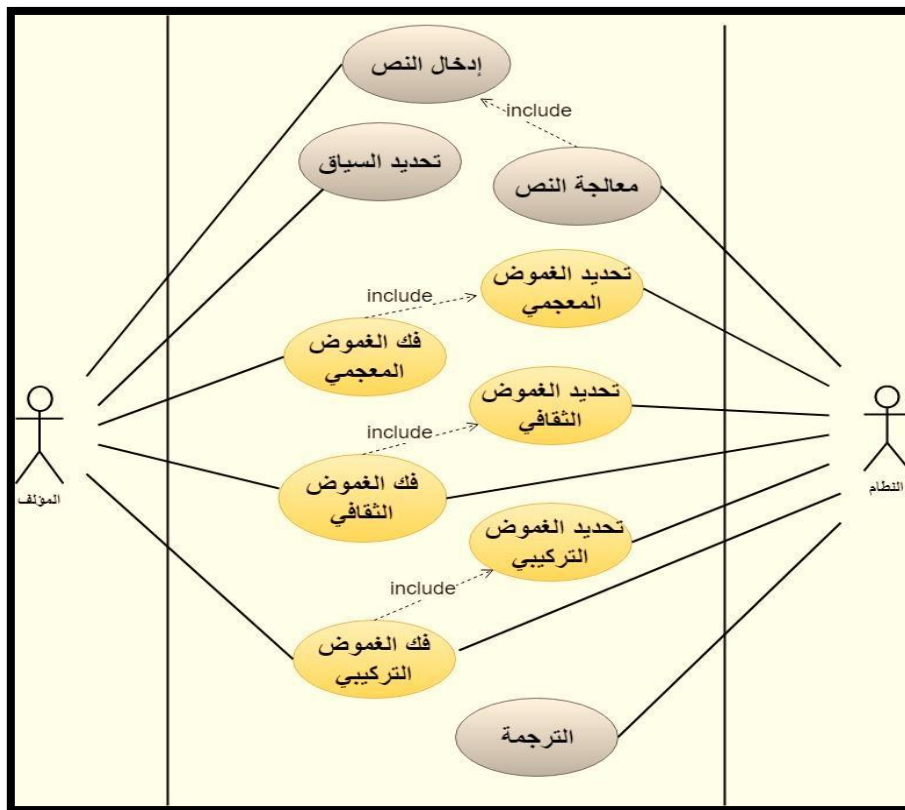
إدخال النص

include

تحديد السياق

معالجة النص

تحديد الغموض المعجمي

include

فك الغموض المعجمي

تحديد الغموض الثقافي

include

المؤلف

النظام

فك الغموض الثقافي

تحديد الغموض التركيبي

include

فك الغموض التركيبي

الترجمة